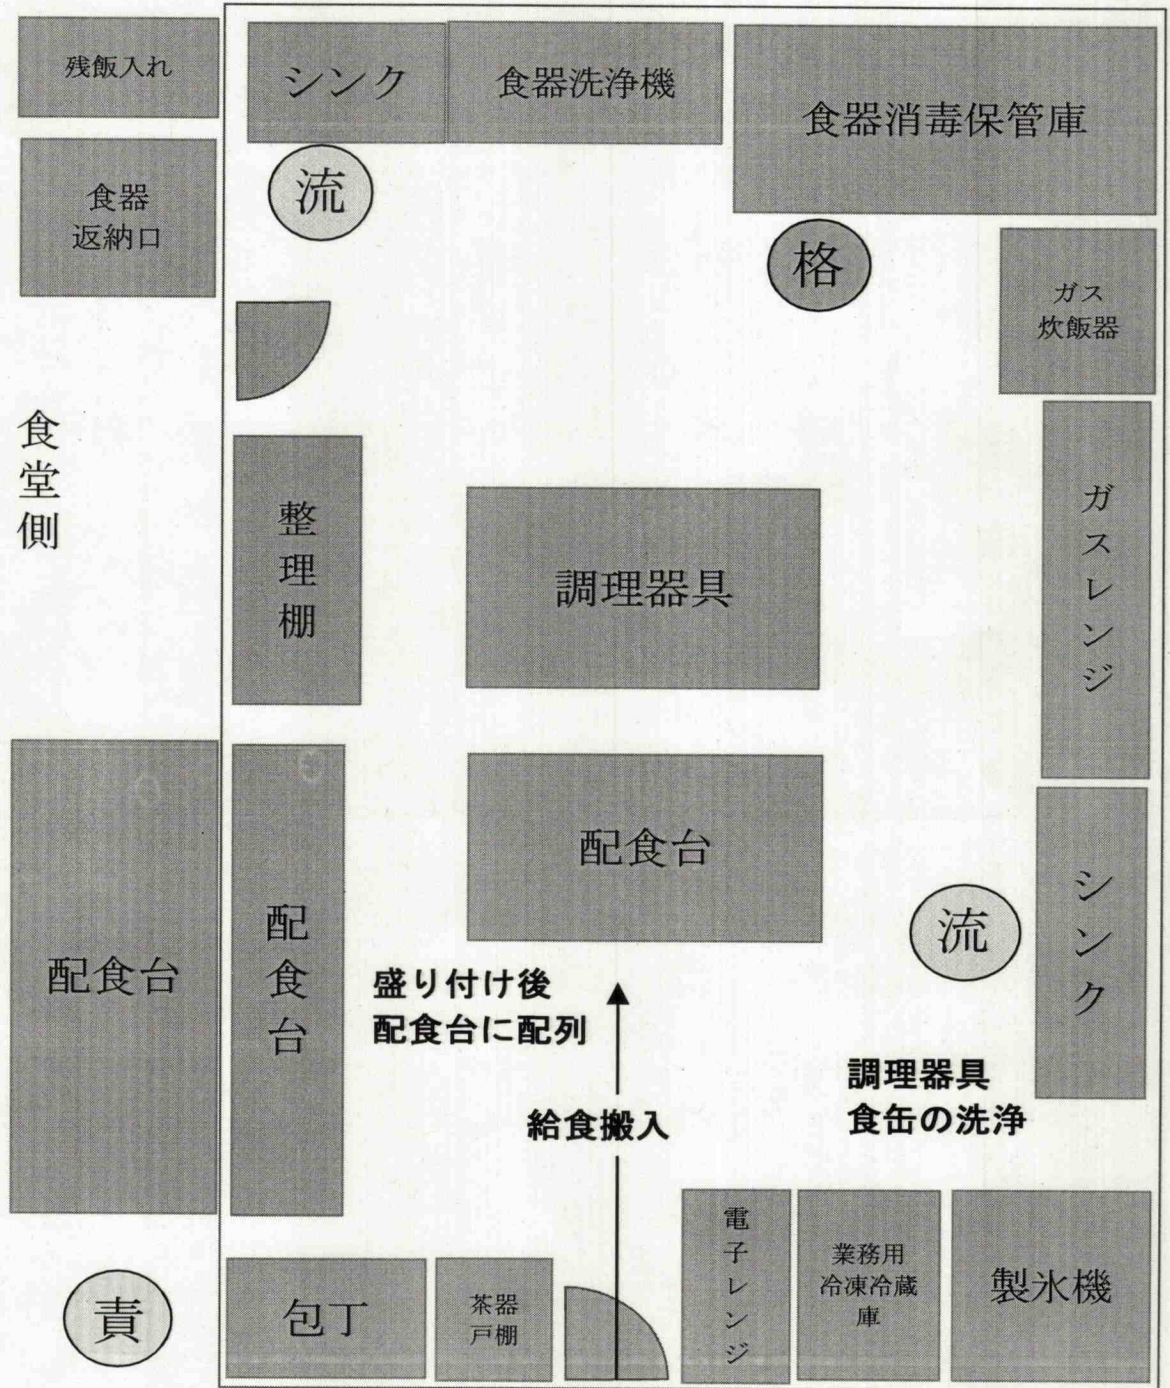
残飯入れ

シンク

食器洗浄機

食器消毒保管庫

食器返納口

流

格

ガス炊飯器

食堂側

整理棚

調理器具

ガスレンジ

配食台

配食台

配食台

流

シンク

盛り付け後
配食台に配列

調理器具
食缶の洗浄

給食搬入

電子レンジ

業務用冷凍冷蔵庫

製氷機

責

包丁

茶器戸棚